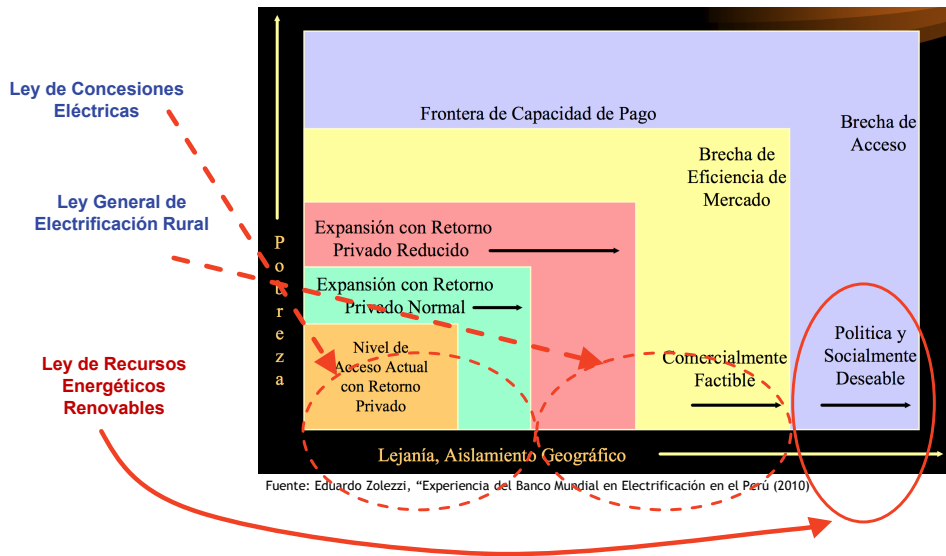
Ley de Concesiones Eléctricas

Ley General de Electrificación Rural

Ley de Recursos Energéticos Renovables

Frontera de Capacidad de Pago

Brecha de Acceso

Brecha de Eficiencia de Mercado

Expansión con Retorno Privado Reducido

Expansión con Retorno Privado Normal

Nivel de Acceso Actual con Retorno Privado

Comercialmente Factible

Politica y Socialmente Deseable

Pobreza

Lejanía, Aislamiento Geográfico

Fuente: Eduardo Zolezzi, "Experiencia del Banco Mundial en Electrificación en el Perú (2010)